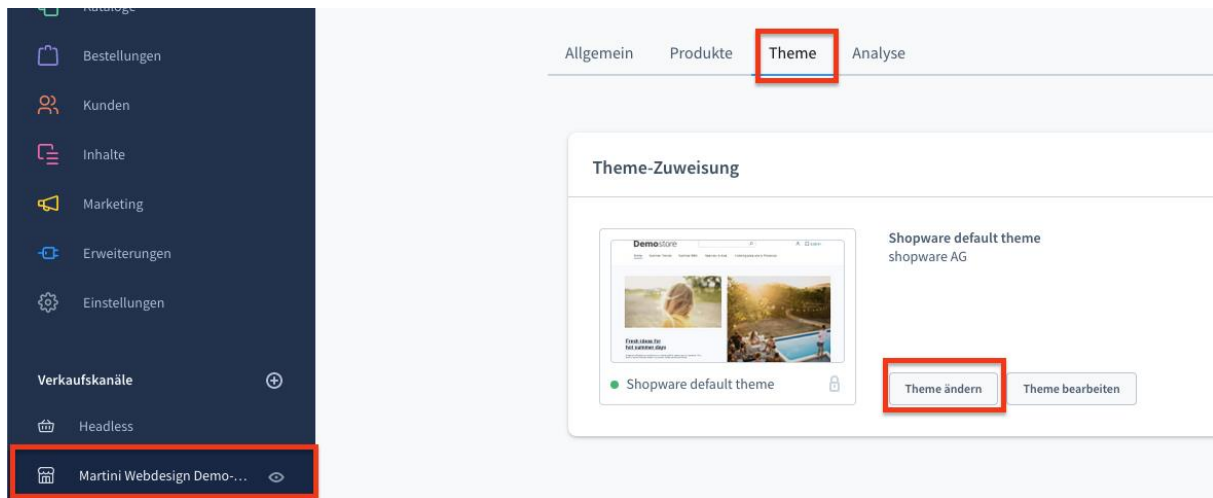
Kataloge
Bestellungen
Kunden
Inhalte
Marketing
Erweiterungen
Einstellungen

Verkaufskanäle
Headless
Martini Webdesign Demo-...

Allgemein Produkte Theme Analyse

Theme-Zuweisung

Demostore
Fresh ideas for hot summer days

Shopware default theme
shopware AG

Shopware default theme

Theme ändern
Theme bearbeiten